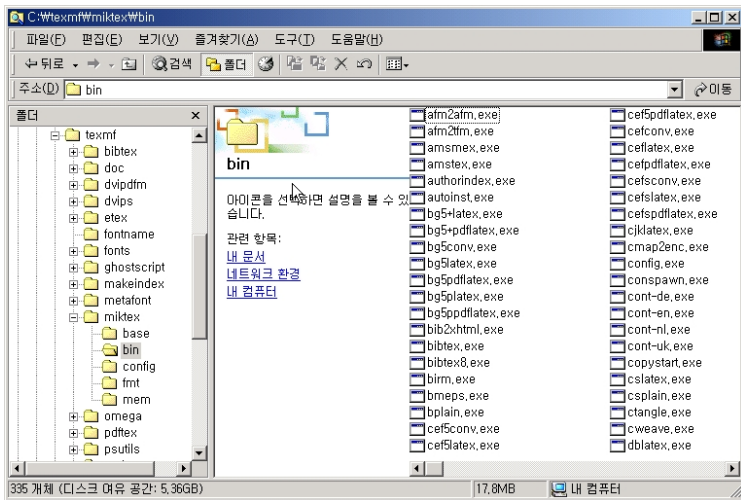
C:₩texmf₩miktex₩bin

파일(F) 편집(E) 보기(V) 즐겨찾기(A) 도구(T) 도움말(H)

뒤로 검색 폴더

주소(D) bin 이동

폴더 ×

texmf
bibtex
doc
dvipdfm
dvips
etex
fontname
fonts
ghostscript
makeindex
metafont
miktex
base
bin
config
fmt
mem
omega
pdftex
psutils

bin

아이콘을 선택하면 설명을 볼 수 있습니다.

관련 항목:
내 문서
네트워크 환경
내 컴퓨터

afm2afm.exe
afm2tfm.exe
amsmex.exe
amstex.exe
authorindex.exe
autoinst.exe
bg5+latex.exe
bg5+pdflatex.exe
bg5conv.exe
bg5latex.exe
bg5pdflatex.exe
bg5platex.exe
bg5ppdflatex.exe
bib2xhtml.exe
bibtex.exe
bibtex8.exe
birm.exe
bmeps.exe
bplain.exe
cef5conv.exe
cef5latex.exe

cef5pdflatex.exe
cefconv.exe
ceflatex.exe
cefpdflatex.exe
cefsconv.exe
cefslatex.exe
cefspdflatex.exe
cjklatex.exe
cmap2enc.exe
config.exe
conspawn.exe
cont-de.exe
cont-en.exe
cont-nl.exe
cont-uk.exe
copystart.exe
cslatex.exe
csplain.exe
ctangle.exe
cweave.exe
dblatex.exe

335 개체 (디스크 여유 공간: 5.36GB) 17.8MB 내 컴퓨터